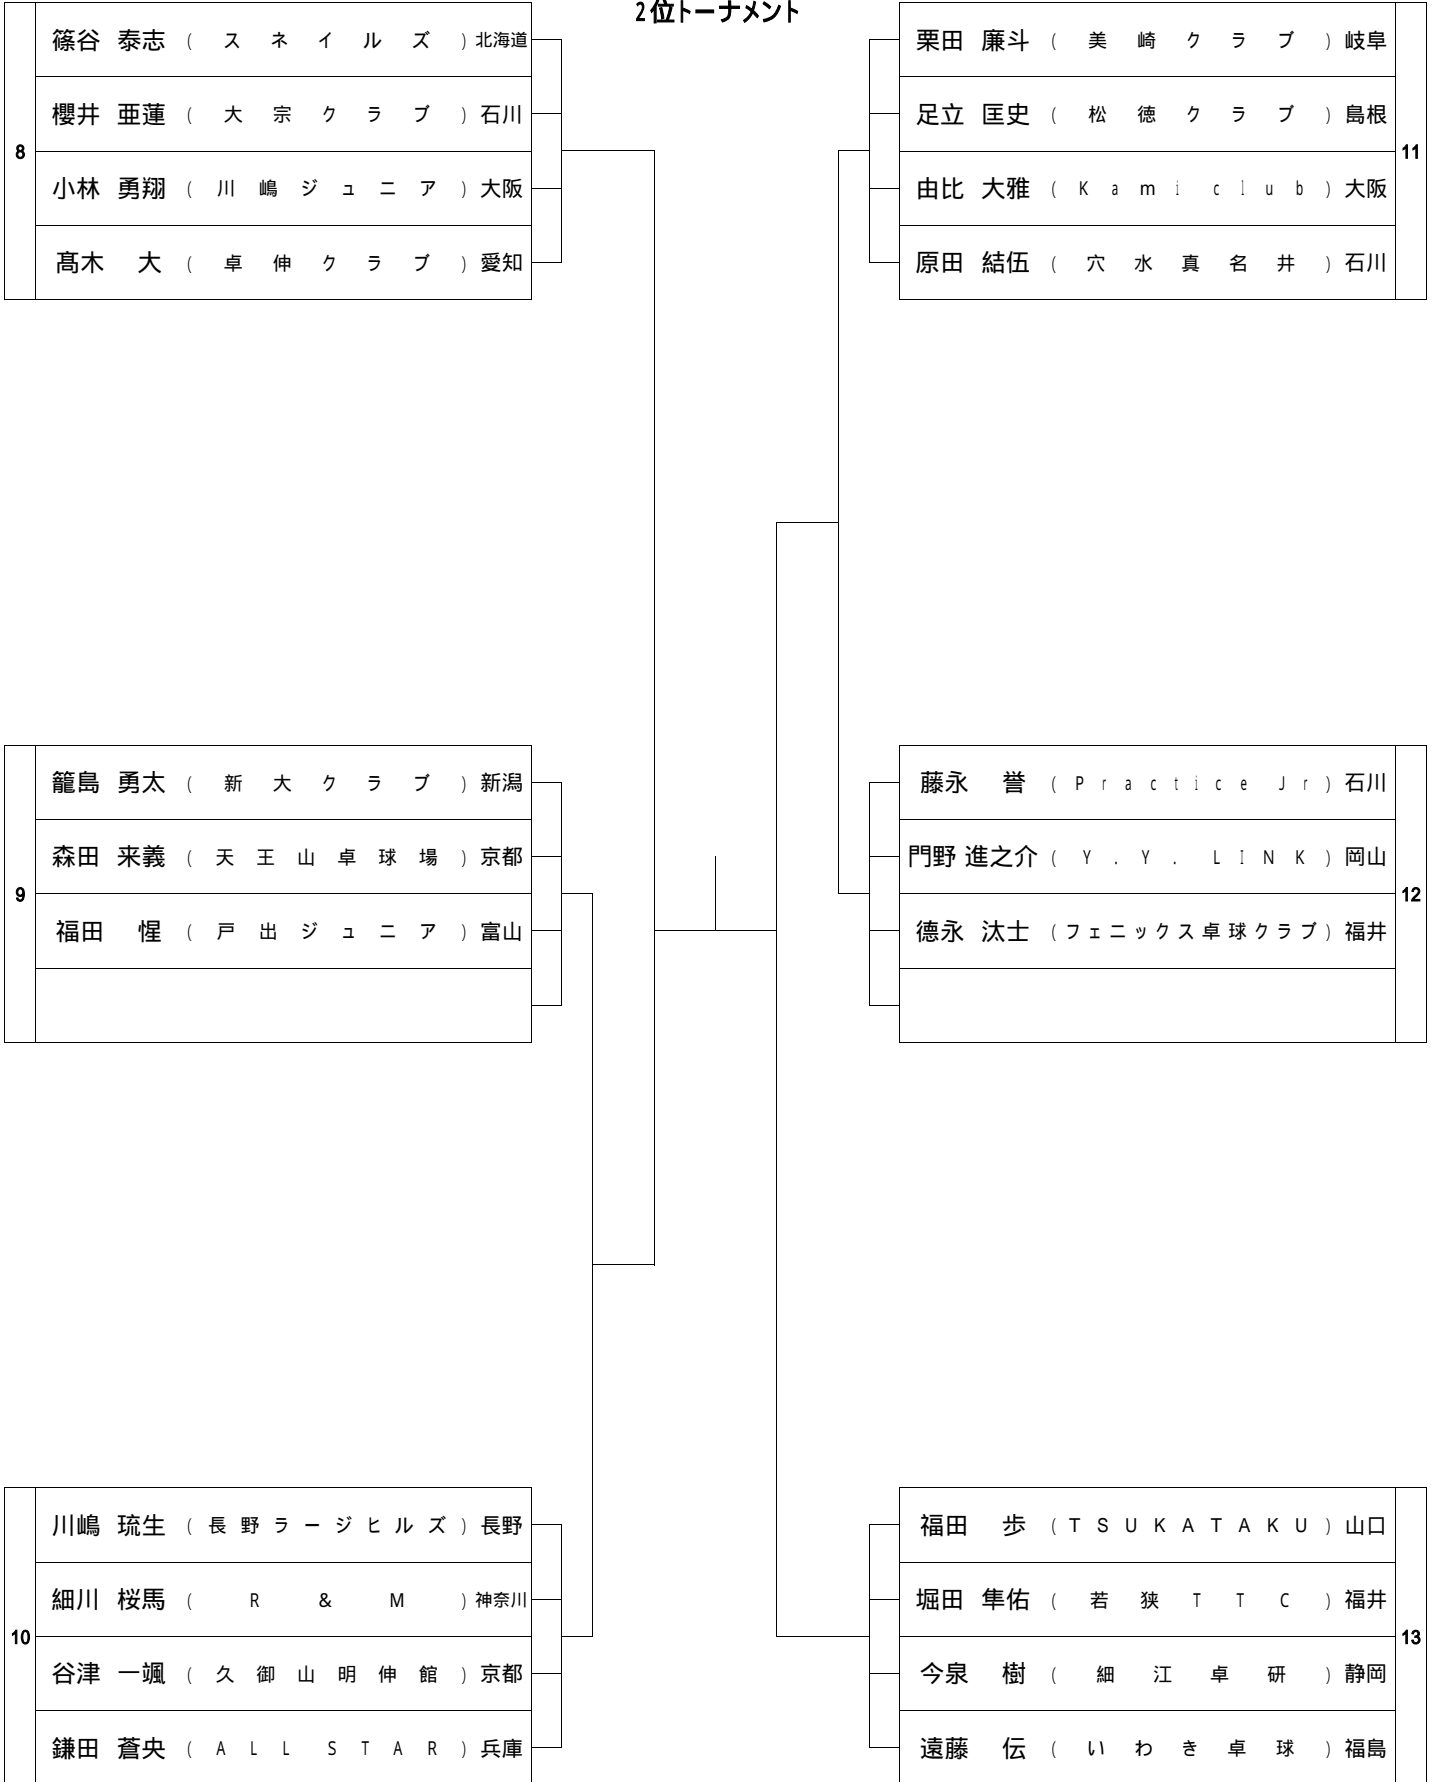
2位トーナメント

8
篠谷 泰志 ( スネイルズ ) 北海道
櫻井 亜蓮 ( 大宗クラブ ) 石川
小林 勇翔 ( 川嶋ジュニア ) 大阪
髙木 大 ( 卓伸クラブ ) 愛知

9
籠島 勇太 ( 新大クラブ ) 新潟
森田 来義 ( 天王山卓球場 ) 京都
福田 惺 ( 戸出ジュニア ) 富山

10
川嶋 琉生 ( 長野ラージヒルズ ) 長野
細川 桜馬 ( R & M ) 神奈川
谷津 一颯 ( 久御山明伸館 ) 京都
鎌田 蒼央 ( ALL STAR ) 兵庫

11
栗田 廉斗 ( 美崎クラブ ) 岐阜
足立 匡史 ( 松徳クラブ ) 島根
由比 大雅 ( Kami club ) 大阪
原田 結伍 ( 穴水真名井 ) 石川

12
藤永 誉 ( Practice Jr ) 石川
門野 進之介 ( Y.Y. LINK ) 岡山
徳永 汰士 ( フェニックス卓球クラブ ) 福井

13
福田 歩 ( TSUKATAKU ) 山口
堀田 隼佑 ( 若狭TTC ) 福井
今泉 樹 ( 細江卓研 ) 静岡
遠藤 伝 ( いわき卓球 ) 福島